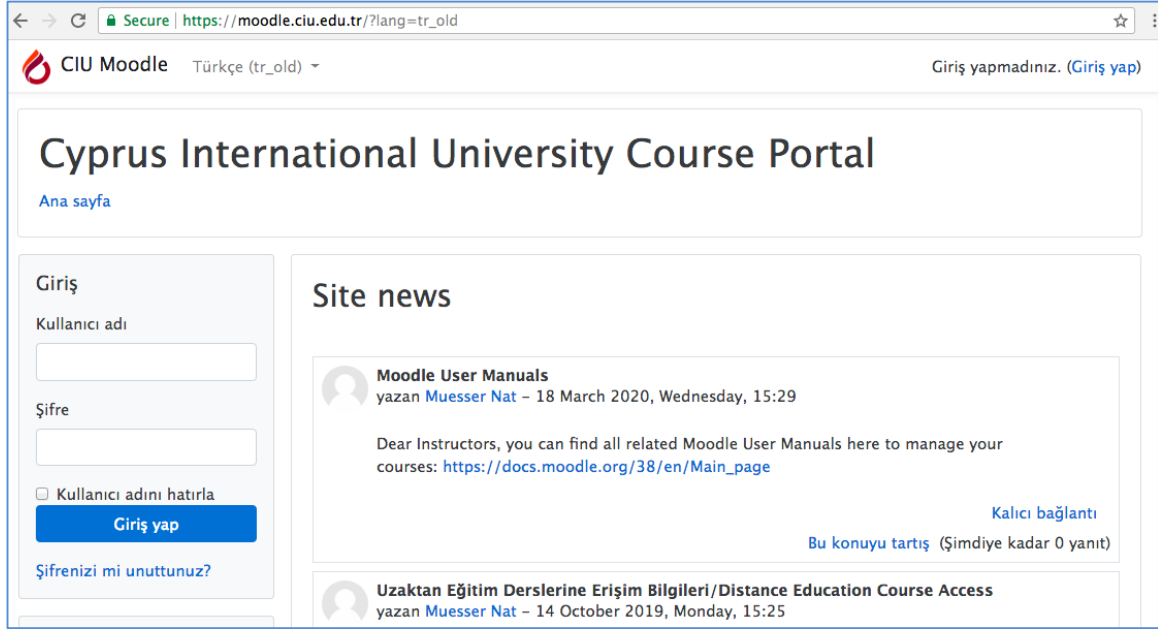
Secure | https://moodle.ciu.edu.tr/?lang=tr_old

CIU Moodle Türkçe (tr_old)

Giriş yapmadınız. (Giriş yap)

Cyprus International University Course Portal

Ana sayfa

Giriş

Kullanıcı adı

Şifre

Kullanıcı adını hatırla

Giriş yap

Şifrenizi mi unuttunuz?

Site news

Moodle User Manuals
yazan Muesser Nat – 18 March 2020, Wednesday, 15:29

Dear Instructors, you can find all related Moodle User Manuals here to manage your courses: https://docs.moodle.org/38/en/Main_page

Kalıcı bağlantı

Bu konuyu tartış (Şimdiye kadar 0 yanıt)

Uzaktan Eğitim Derslerine Erişim Bilgileri/Distance Education Course Access
yazan Muesser Nat – 14 October 2019, Monday, 15:25